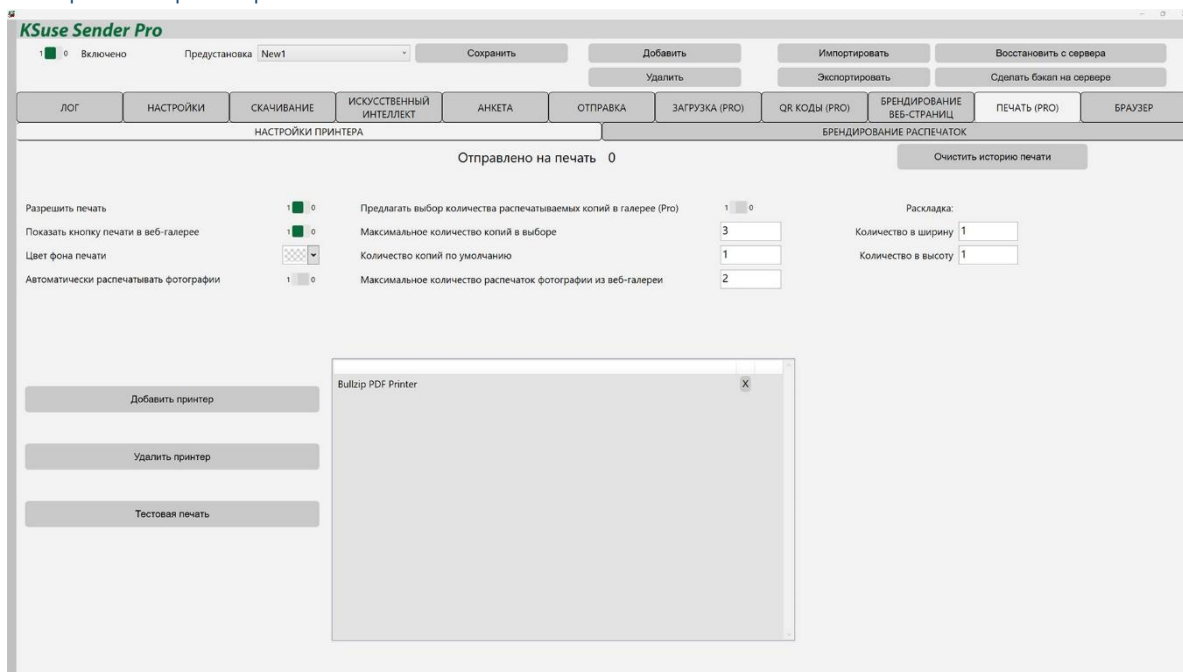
KSuse Sender Pro

1 0 Включено

Предустановка New1

Сохранить

Добавить

Удалить

Импортировать

Экспортировать

Восстановить с сервера

Сделать бэкап на сервере

| ЛОГ | НАСТРОЙКИ | СКАЧИВАНИЕ | ИСКУССТВЕННЫЙ ИНТЕЛЛЕКТ | АНКЕТА | ОТПРАВКА | ЗАГРУЗКА (PRO) | QR КОДЫ (PRO) | БРЕНДИРОВАНИЕ ВЕБ-СТРАНИЦ | ПЕЧАТЬ (PRO) | БРАУЗЕР |
|---|---|---|---|---|---|---|---|---|---|---|

НАСТРОЙКИ ПРИНТЕРА

БРЕНДИРОВАНИЕ РАСПЕЧАТОК

Отправлено на печать 0

Очистить историю печати

Разрешить печать 1 0

Показать кнопку печати в веб-галерее 1 0

Цвет фона печати

Автоматически распечатывать фотографии 1 0

Предлагать выбор количества распечатываемых копий в галерее (Pro) 1 0

Максимальное количество копий в выборе 3

Количество копий по умолчанию 1

Максимальное количество распечаток фотографии из веб-галереи 2

Раскладка:

Количество в ширину 1

Количество в высоту 1

Bullzip PDF Printer X

Добавить принтер

Удалить принтер

Тестовая печать